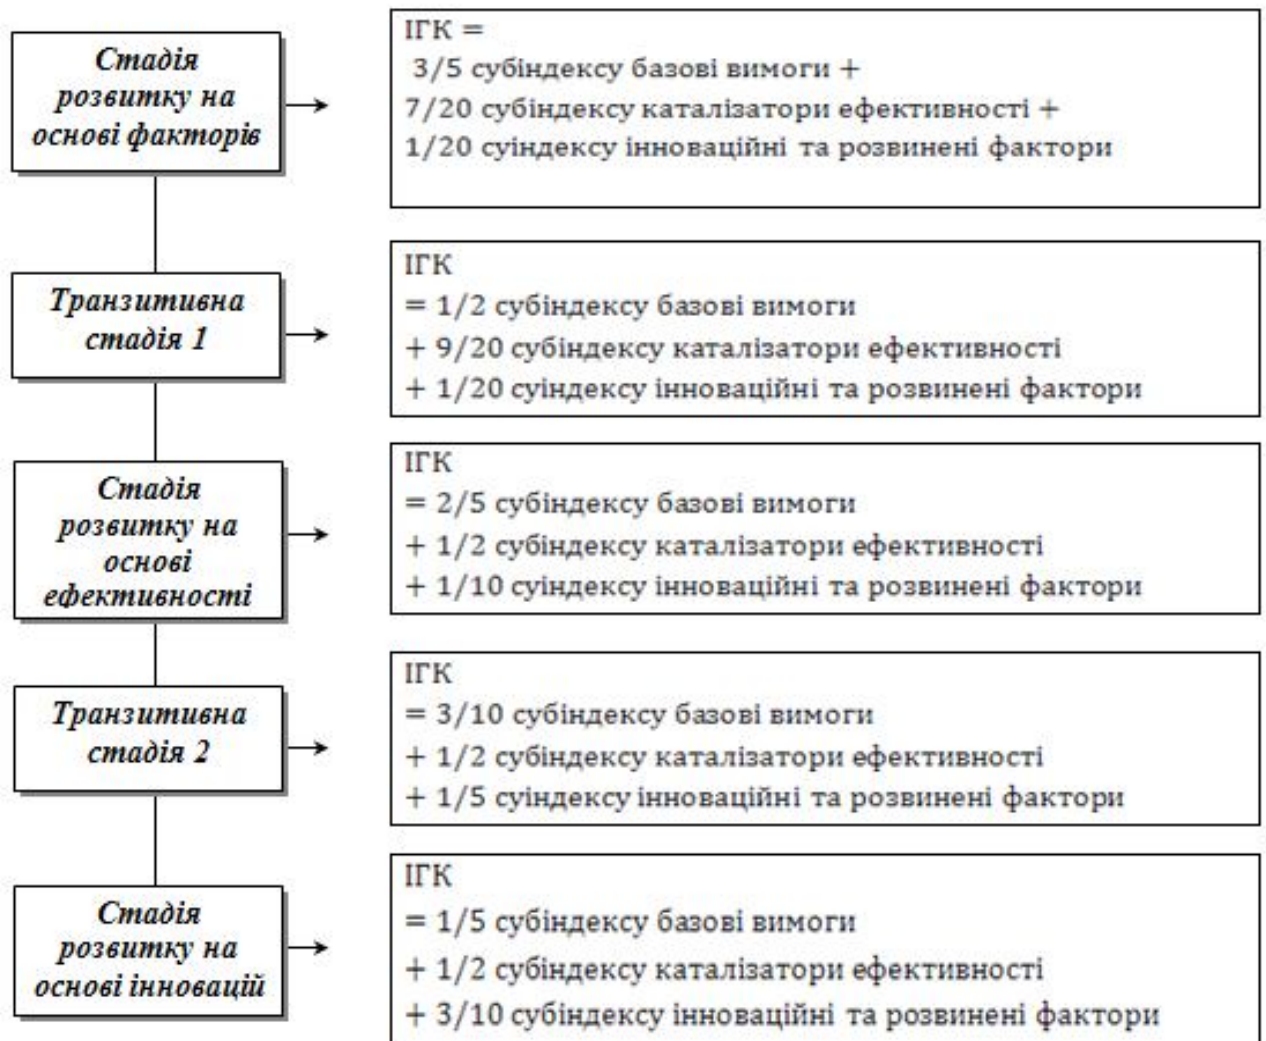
Стадія розвитку на основі факторів

ІГК =
3/5 субіндексу базові вимоги +
7/20 субіндексу каталізатори ефективності +
1/20 суіндексу інноваційні та розвинені фактори

Транзитивна стадія 1

ІГК
= 1/2 субіндексу базові вимоги
+ 9/20 субіндексу каталізатори ефективності
+ 1/20 суіндексу інноваційні та розвинені фактори

Стадія розвитку на основі ефективності

ІГК
= 2/5 субіндексу базові вимоги
+ 1/2 субіндексу каталізатори ефективності
+ 1/10 суіндексу інноваційні та розвинені фактори

Транзитивна стадія 2

ІГК
= 3/10 субіндексу базові вимоги
+ 1/2 субіндексу каталізатори ефективності
+ 1/5 суіндексу інноваційні та розвинені фактори

Стадія розвитку на основі інновацій

ІГК
= 1/5 субіндексу базові вимоги
+ 1/2 субіндексу каталізатори ефективності
+ 3/10 субіндексу інноваційні та розвинені фактори